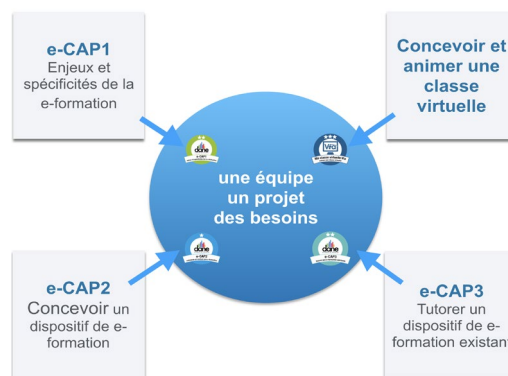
e-CAP1
Enjeux et spécificités de la e-formation

Concevoir et animer une classe virtuelle

une équipe
un projet
des besoins

e-CAP2
Concevoir un dispositif de e-formation

e-CAP3
Tutorer un dispositif de e-formation existant